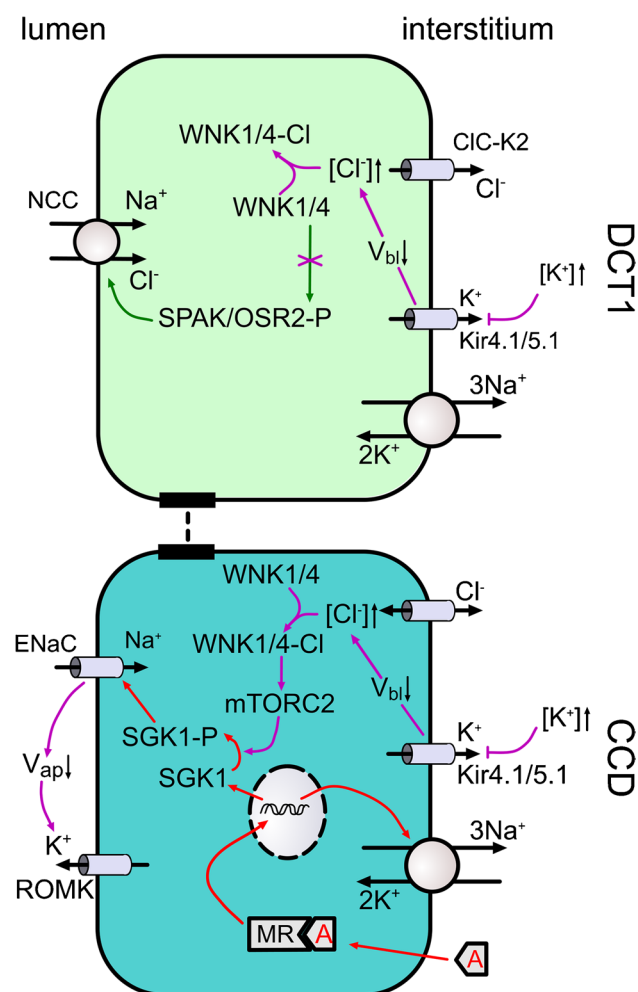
lumen

interstitium

WNK1/4-Cl

$[Cl^-]\uparrow$

ClC-K2

$Cl^-$

NCC

$Na^+$

WNK1/4

$Cl^-$

$V_{bl}\downarrow$

$[K^+]\uparrow$

DCT1

SPAK/OSR2-P

$K^+$

Kir4.1/5.1

$3Na^+$

$2K^+$

WNK1/4

$[Cl^-]\uparrow$

$Cl^-$

ENaC

$Na^+$

WNK1/4-Cl

mTORC2

$V_{bl}\downarrow$

$K^+$

$[K^+]\uparrow$

SGK1-P

CCD

$V_{ap}\downarrow$

SGK1

Kir4.1/5.1

$3Na^+$

$K^+$

ROMK

$2K^+$

MR A

A